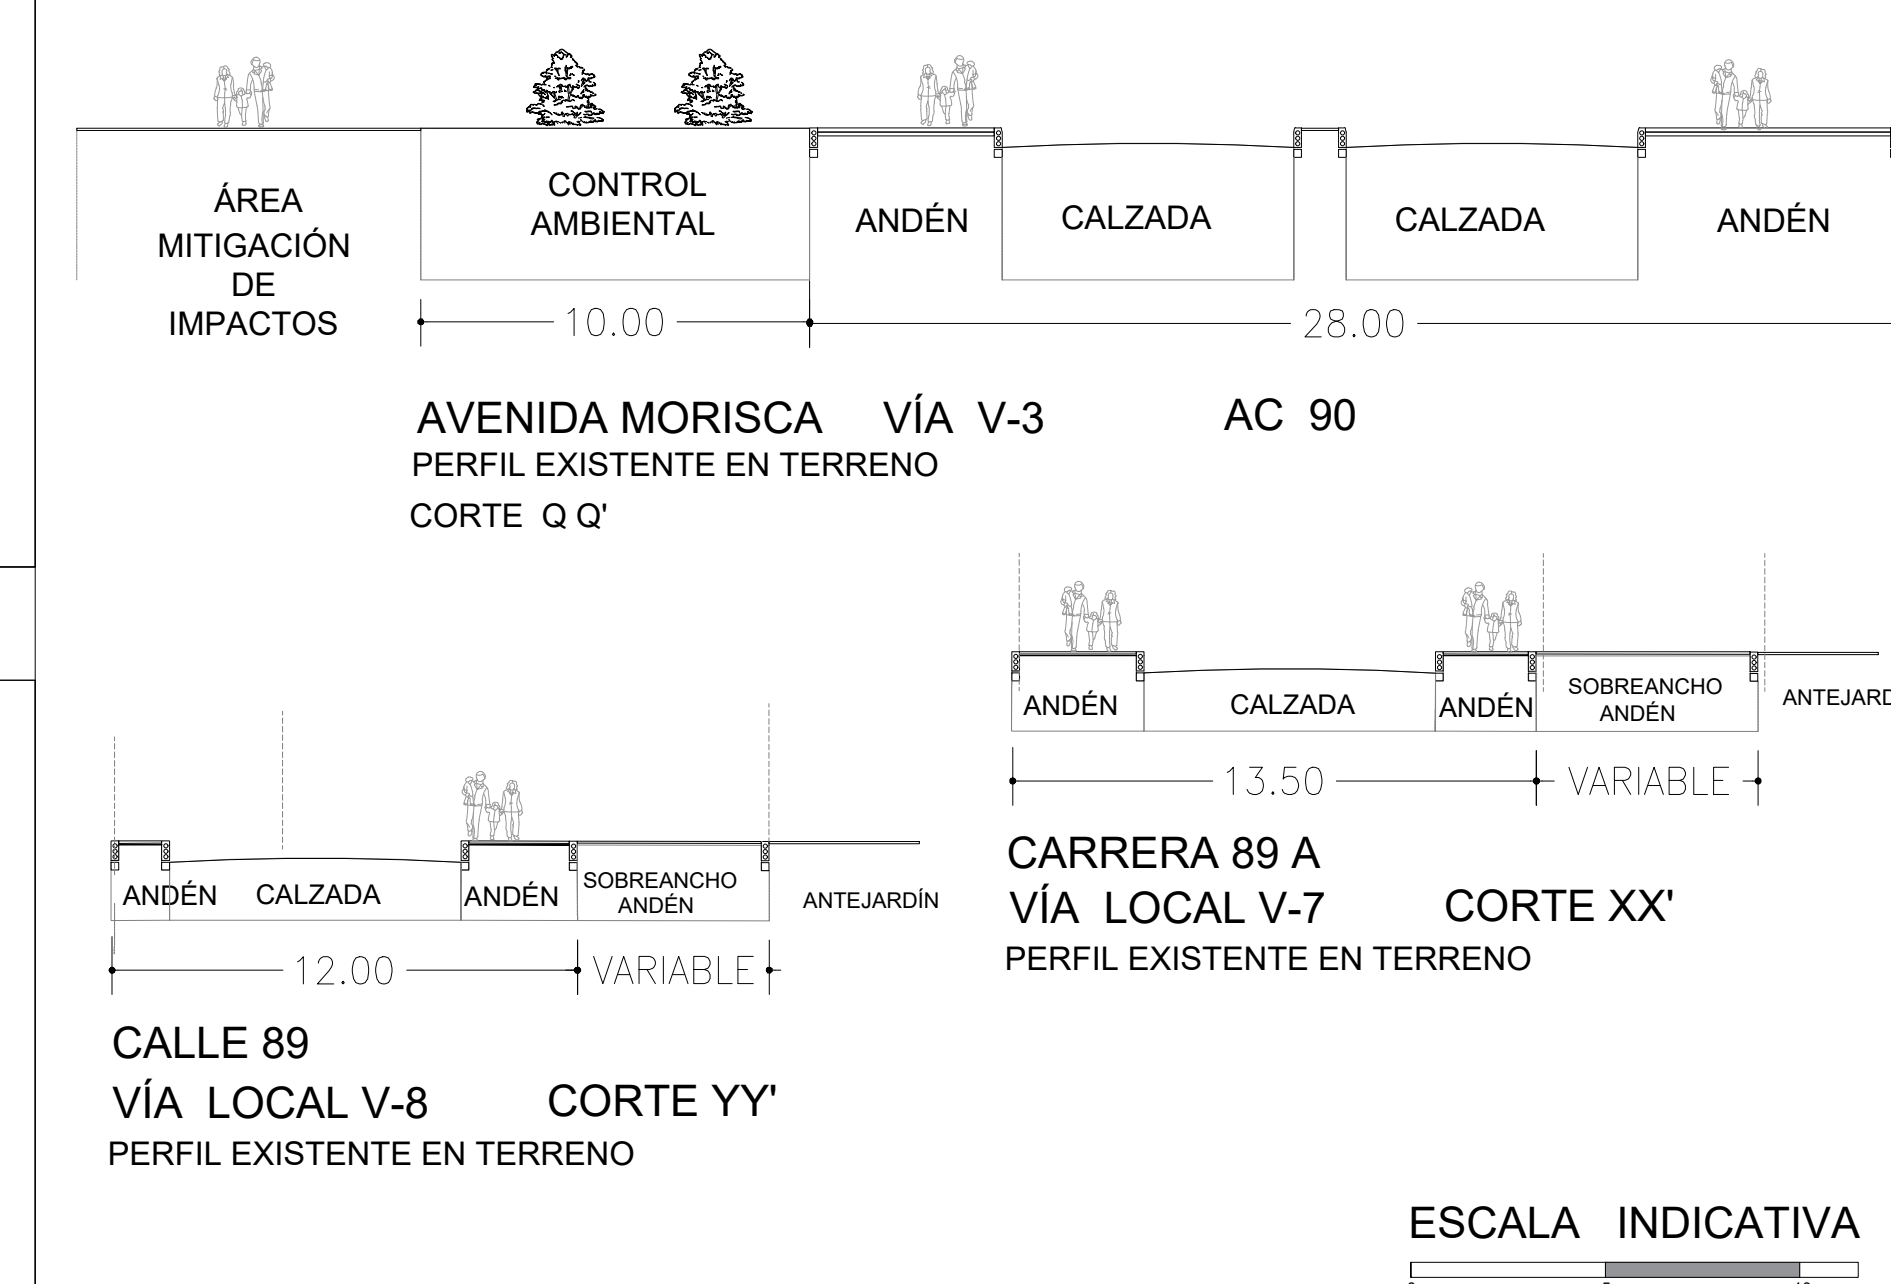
ÁREA MITIGACIÓN DE IMPACTOS

CONTROL AMBIENTAL

ANDÉN

CALZADA

CALZADA

ANDÉN

10.00

28.00

AVENIDA MORISCA VÍA V-3

AC 90

PERFIL EXISTENTE EN TERRENO

CORTE Q Q'

ANDÉN

CALZADA

ANDÉN

SOBREANCHO ANDÉN

ANTEJARD

13.50

VARIABLE

CARRERA 89 A

VÍA LOCAL V-7

CORTE XX'

PERFIL EXISTENTE EN TERRENO

ANDÉN

CALZADA

ANDÉN

SOBREANCHO ANDÉN

ANTEJARDÍN

12.00

VARIABLE

CALLE 89

VÍA LOCAL V-8

CORTE YY'

PERFIL EXISTENTE EN TERRENO

ESCALA INDICATIVA